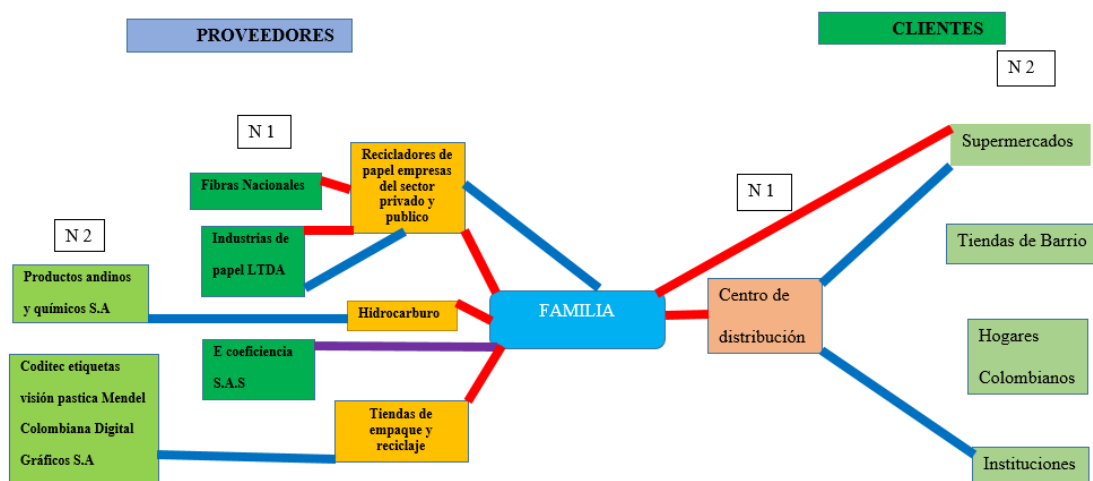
PROVEEDORES

CLIENTES

N 2

N 1

Fibras Nacionales

Recicladores de papel empresas del sector privado y publico

Industrias de papel LTDA

N 2

Productos andinos y químicos S.A

Hidrocarburo

FAMILIA

E coeficiencia S.A.S

Coditec etiquetas visión pastica Mendel Colombiana Digital Gráficos S.A

Tiendas de empaque y reciclaje

N 1

Supermercados

Tiendas de Barrio

Centro de distribución

Hogares Colombianos

Instituciones